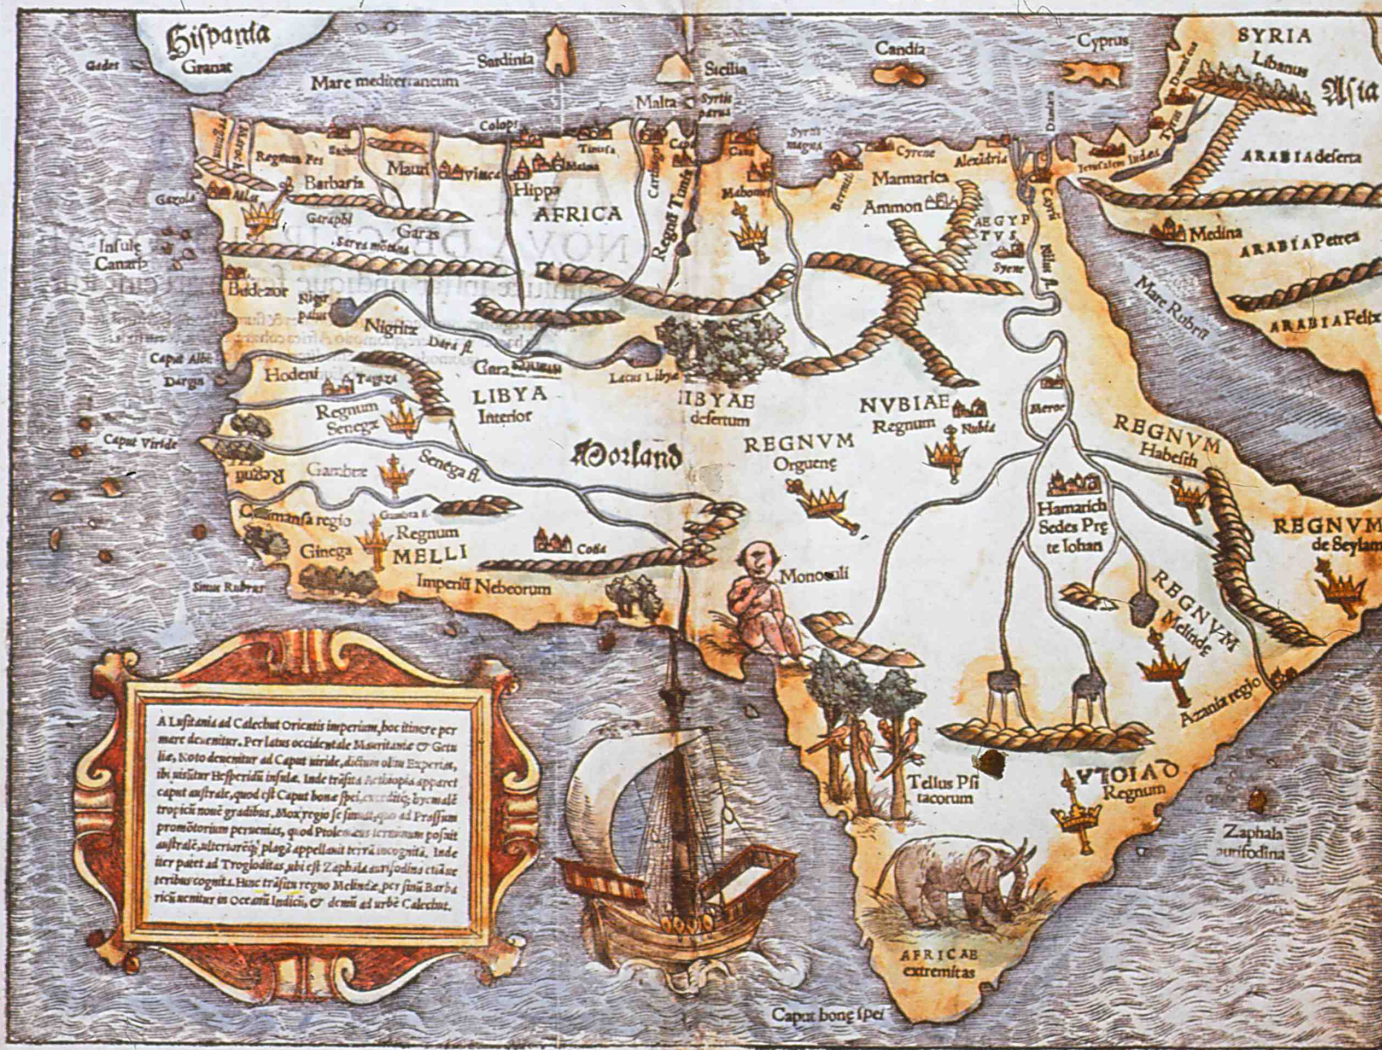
Hispania
Granat
Gades
Mare mediterraneum
Sardinia
Sicilia
Candia
Cyprus
SYRIA
Libanus
Asia
Malta
Syrtis parua
Colops
Tunis
Carthago
Regnum Fes
Barbaria
Mauri
Hippa
AFRICA
Syrtis magna
Cyrene
Alexandria
Damiata
Marmarica
Ammon
AEGYPTUS
Syene
Nilus fl.
Regnum Tunis
Mehomet
Gazola
Garas
Insulae Canariae
Badezor
Niger palus
Nigritae
Dara fl.
Capus Albi
Darga
Hodeni
Tegaza
Gara
Lacus Libyae
LIBYA Interior
LIBYAE desertum
NUBIAE Regnum
Nubia
Regnum Senegae
Caput Viride
Morland
REGNUM Orgueng
Senega fl.
Gambea
Regnum
Gambra fl.
Gilimansa regio
Ginega
Regnum MELLI
Cossa
Imperium Neboreum
Sinus Rubrus
Monoculi
Meroe
Hamarich Sedes Prete Iohan
REGNUM Habesith
REGNUM de Seylam
REGNUM Melinde
Azania regio
Ierusalem
Iudaea
Medina
ARABIA deserta
ARABIA Petrea
ARABIA Felix
Mare Rubrum
Tellus Psitacorum
BOIAOA Regnum
Zaphala aurifodina
AFRICAE extremitas
Caput bone spei
A Lusitania ad Calechut Orientis imperium, hoc itinere per mare deuenitur. Per latus occidentale Mauritaniae & Getuliae, Noto deuenitur ad Caput uiride, dictum olim Hesperias, ibi uisitur Hesperidii insulae. Inde trāsita Aethiopia apparet caput australe, quod est Caput bone spei, excedit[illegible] hyemalē tropicū nonē gradibus. Mox regio se sinuat, quo ad Prassum promōtorium peruenias, quod Ptolemaeus terminum posuit australē, ulteriorē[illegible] plagā appellauit terrā incognitā. Inde iter patet ad Trogloditas, ubi est Zaphala aurifodina etiā ueteribus cognita. Hinc trāsitu regno Melindae, per sinū Barbaricū uenitur in Oceanū Indicū, & demū ad urbē Calechut.